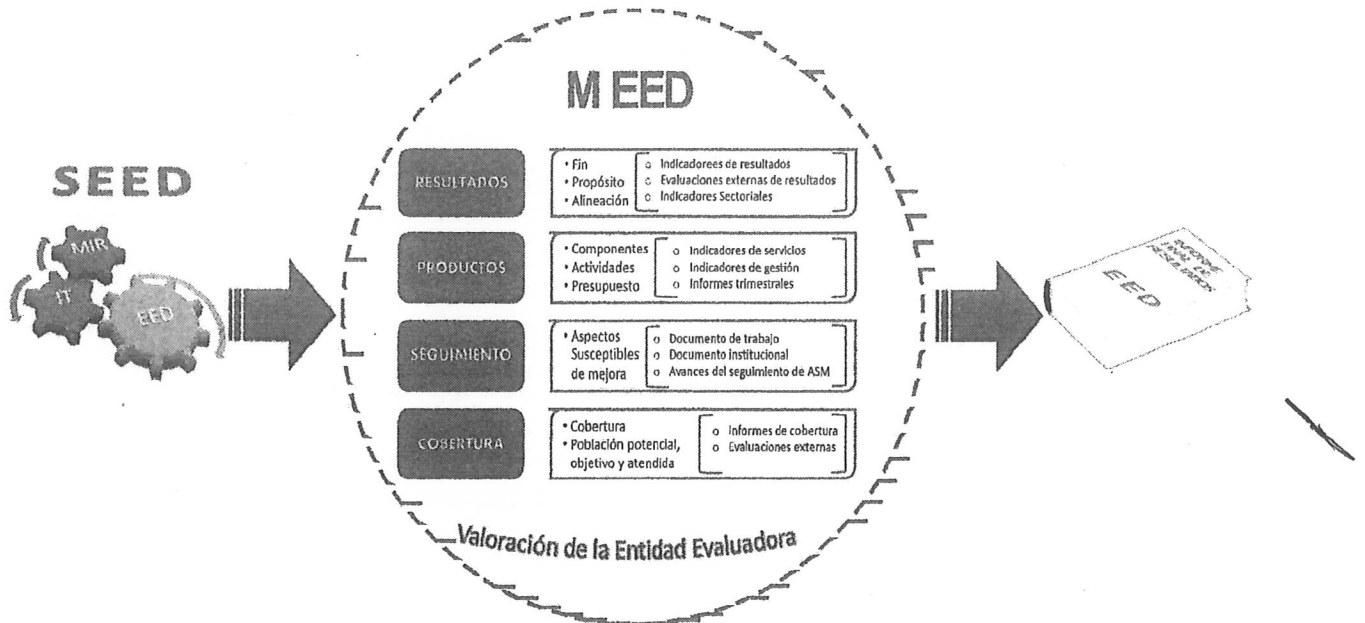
SEED

MIR
IT
EED

M EED

RESULTADOS
• Fin
• Propósito
• Alineación
o Indicadorees de resultados
o Evaluaciones externas de resultados
o Indicadores Sectoriales

PRODUCTOS
• Componentes
• Actividades
• Presupuesto
o Indicadores de servicios
o Indicadores de gestión
o Informes trimestrales

SEGUIMIENTO
• Aspectos Susceptibles de mejora
o Documento de trabajo
o Documento institucional
o Avances del seguimiento de ASM

COBERTURA
• Cobertura
• Población potencial, objetivo y atendida
o Informes de cobertura
o Evaluaciones externas

Valoración de la Entidad Evaluadora

INFORME FINAL DE RESULTADOS
EED